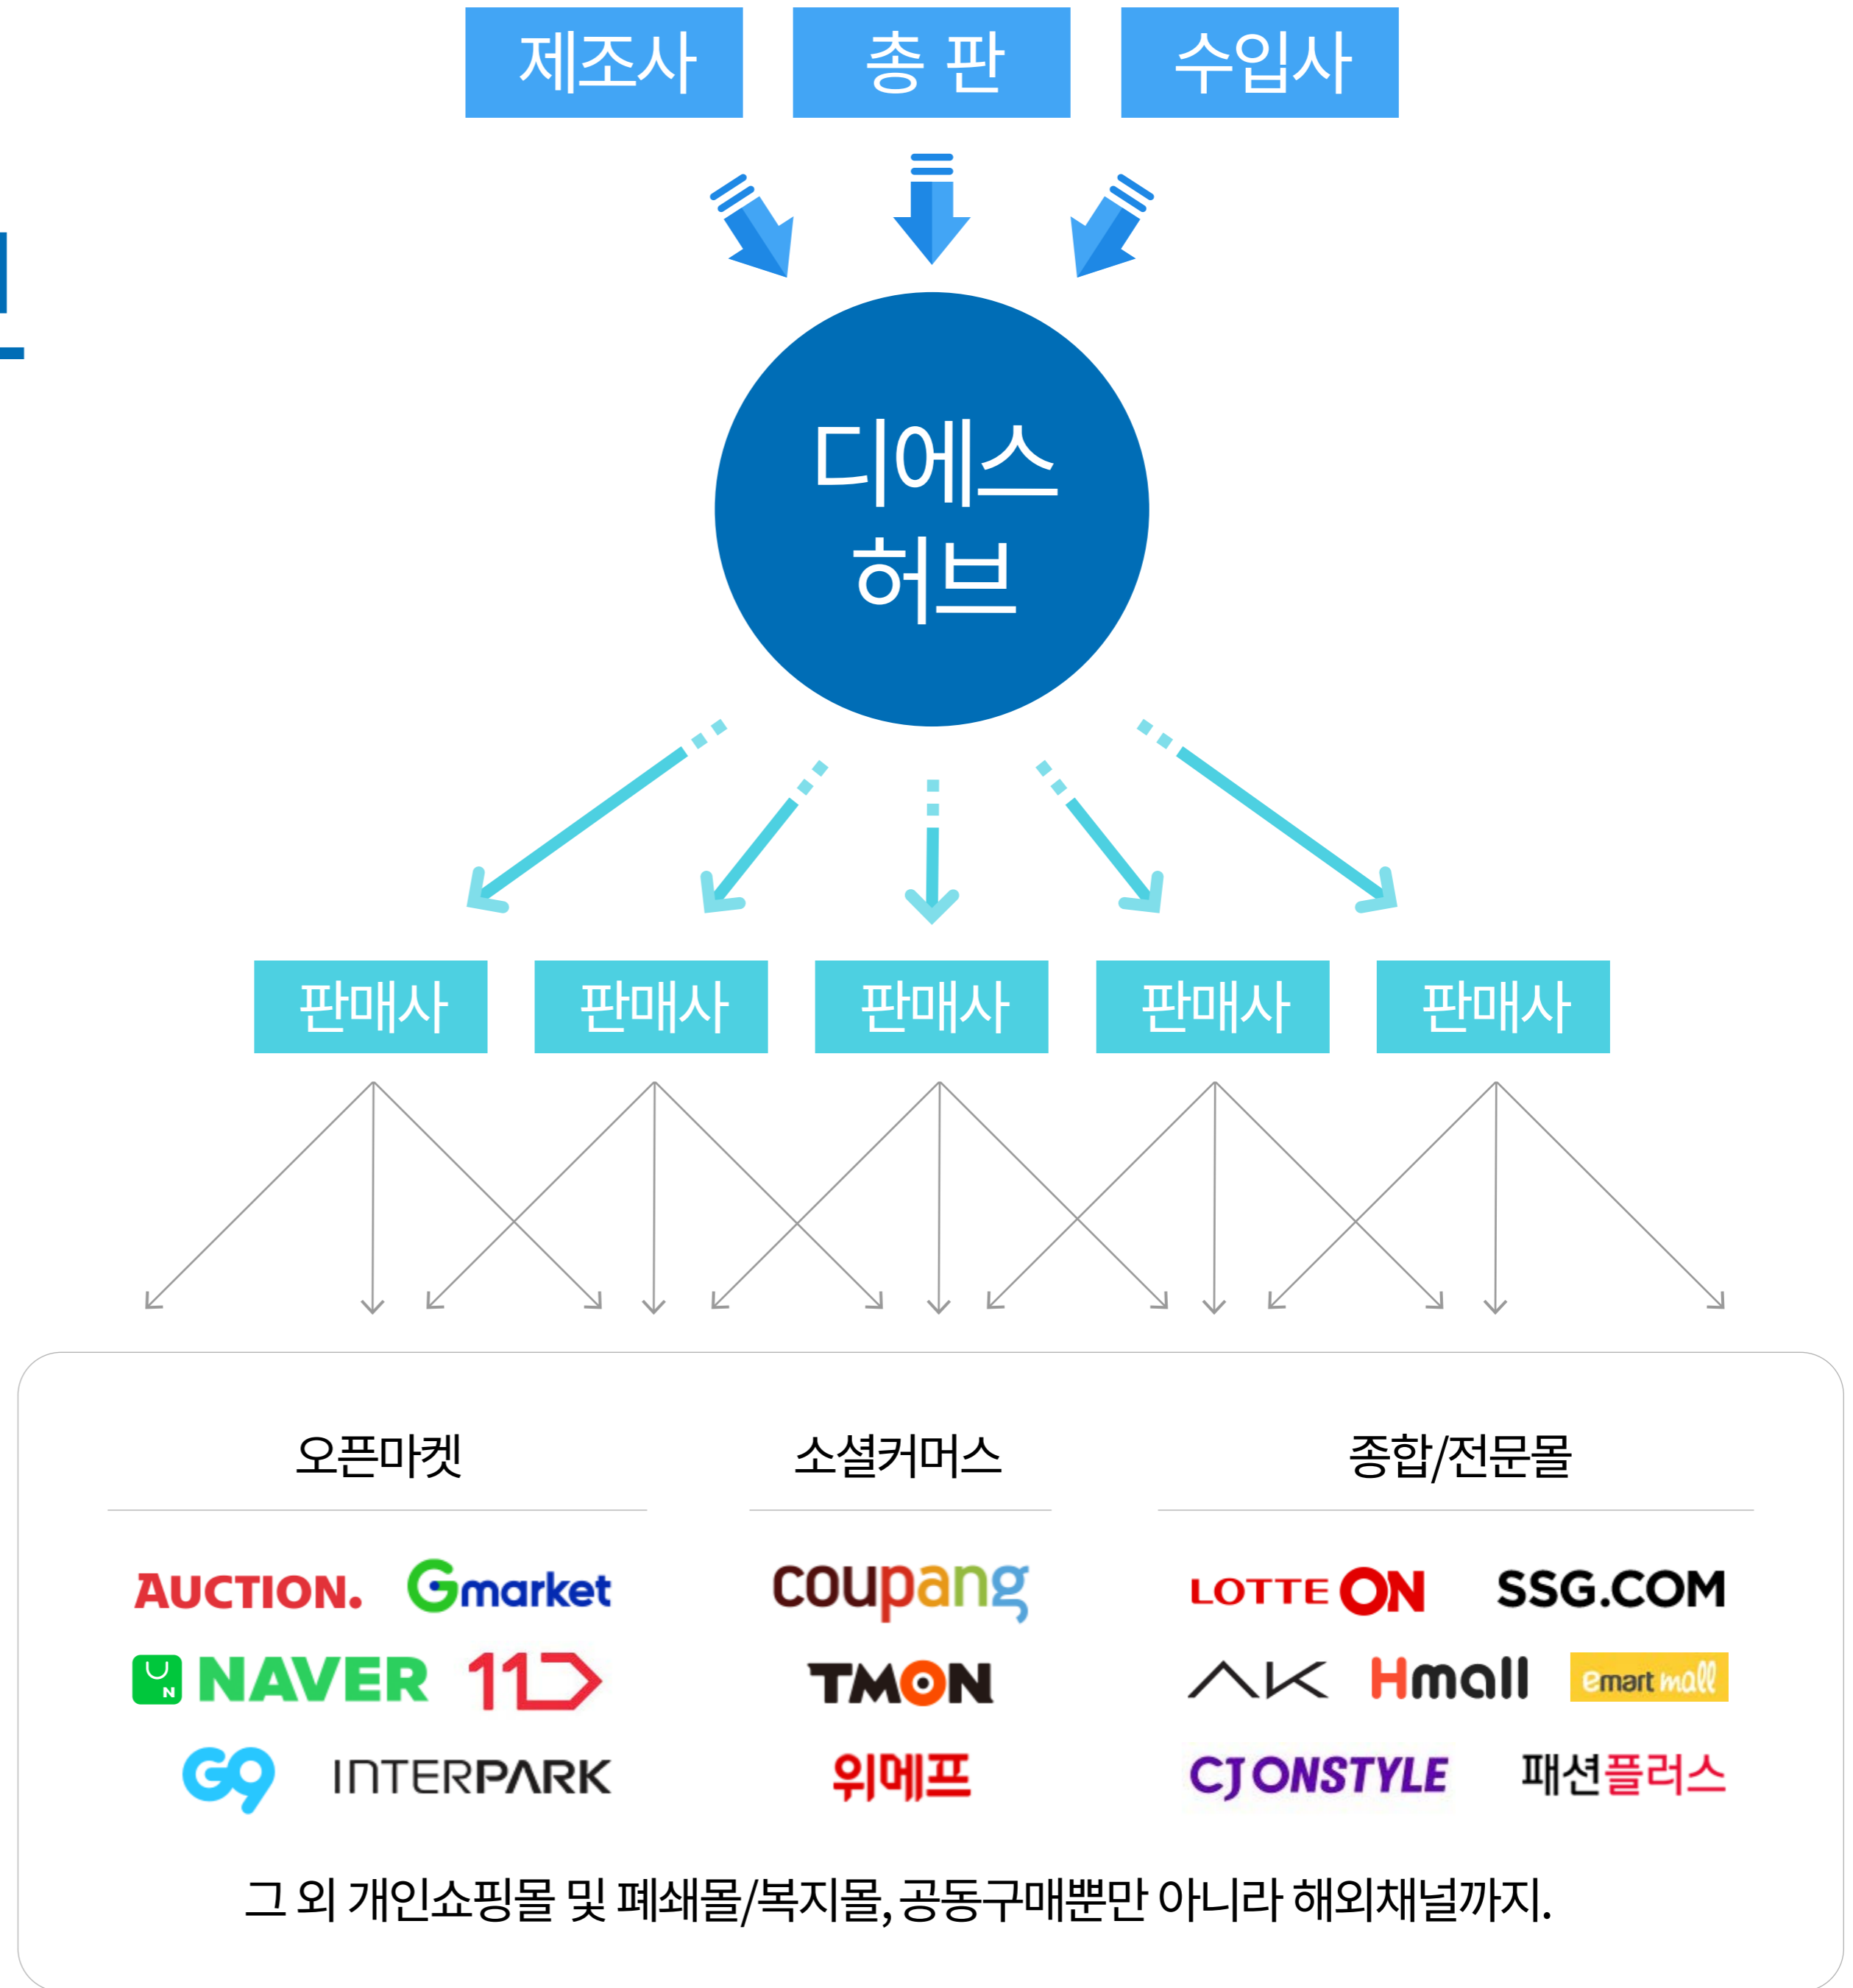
제조사 총 판 수입사

디에스 허브

판매사 판매사 판매사 판매사 판매사

오픈마켓
AUCTION. Gmarket
NAVER 11
G9 INTERPARK

소셜커머스
coupang
TMON
위메프

종합/전문몰
LOTTE ON SSG.COM
AK Hmall emart mall
CJ ONSTYLE 패션플러스

그 외 개인쇼핑몰 및 폐쇄몰/복지몰, 공동구매뿐만 아니라 해외채널까지.